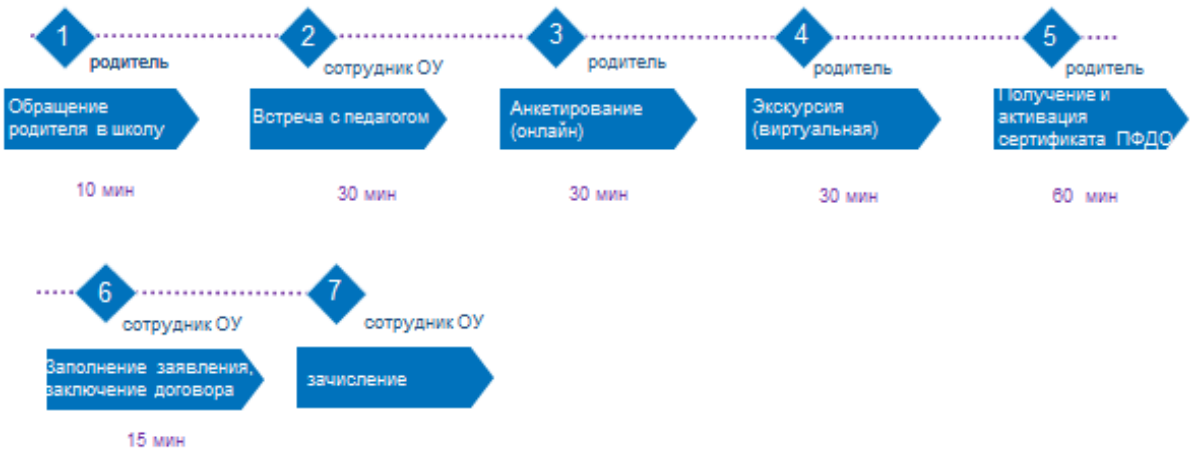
1
родитель
Обращение родителя в школу
10 мин

2
сотрудник ОУ
Встреча с педагогом
30 мин

3
родитель
Анкетирование (онлайн)
30 мин

4
родитель
Экскурсия (виртуальная)
30 мин

5
родитель
Получение и активация сертификата ПФДО
60 мин

6
сотрудник ОУ
Заполнение заявления, заключение договора
15 мин

7
сотрудник ОУ
зачисление